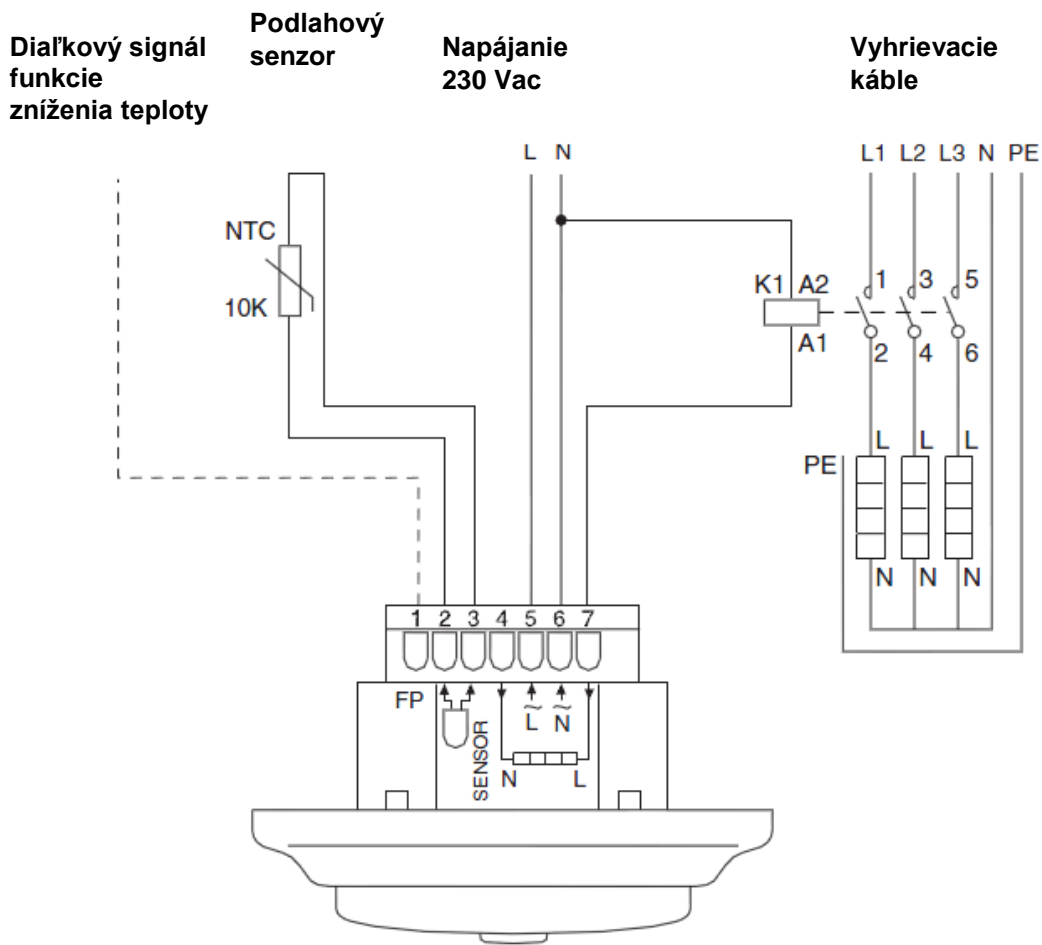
Diaľkový signál funkcie zníženia teploty

Podlahový senzor

Napájanie 230 Vac

Vyhrievacie káble

L N

L1 L2 L3 N PE

NTC

10K

K1 A2

A1

1 3 5

2 4 6

L L L

PE

N N N

1 2 3 4 5 6 7

FP

SENSOR

$\tilde{L}$ $\tilde{N}$

N L